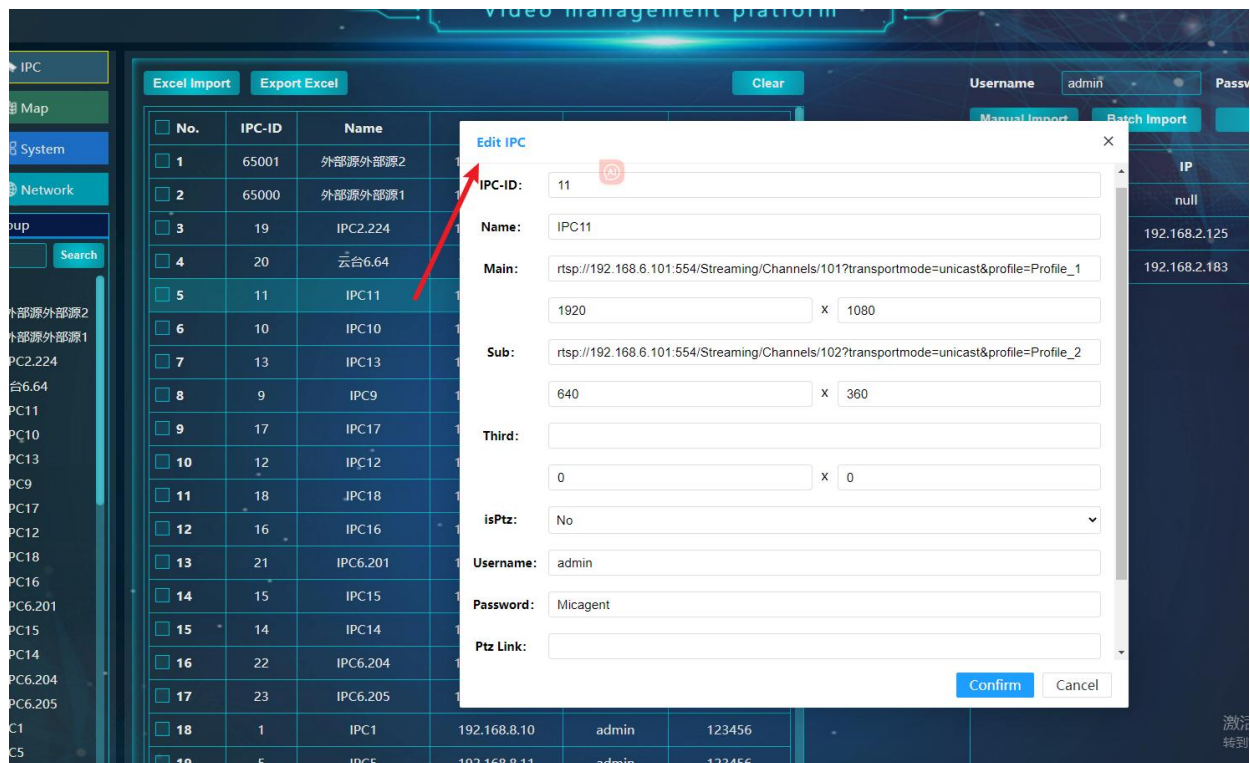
Video management platform

IPC
Map
System
Network
oup
Search

外部源外部源2
外部源外部源1
PC2.224
台6.64
PC11
PC10
PC13
PC9
PC17
PC12
PC18
PC16
PC6.201
PC15
PC14
PC6.204
PC6.205
C1
C5

Excel Import Export Excel Clear

| No. | IPC-ID | Name |
|---|---|---|
| 1 | 65001 | 外部源外部源2 |
| 2 | 65000 | 外部源外部源1 |
| 3 | 19 | IPC2.224 |
| 4 | 20 | 云台6.64 |
| 5 | 11 | IPC11 |
| 6 | 10 | IPC10 |
| 7 | 13 | IPC13 |
| 8 | 9 | IPC9 |
| 9 | 17 | IPC17 |
| 10 | 12 | IPC12 |
| 11 | 18 | IPC18 |
| 12 | 16 | IPC16 |
| 13 | 21 | IPC6.201 |
| 14 | 15 | IPC15 |
| 15 | 14 | IPC14 |
| 16 | 22 | IPC6.204 |
| 17 | 23 | IPC6.205 |
| 18 | 1 | IPC1 | 192.168.8.10 | admin | 123456 |
| 19 | 5 | IPC5 | 192.168.8.11 | admin | 123456 |

Username admin Passw
Manual Import Batch Import

| IP |
|---|
| null |
| 192.168.2.125 |
| 192.168.2.183 |

Edit IPC
IPC-ID: 11
Name: IPC11
Main: rtsp://192.168.6.101:554/Streaming/Channels/101?transportmode=unicast&profile=Profile_1
1920 x 1080
Sub: rtsp://192.168.6.101:554/Streaming/Channels/102?transportmode=unicast&profile=Profile_2
640 x 360
Third:
0 x 0
isPtz: No
Username: admin
Password: Micagent
Ptz Link:
Confirm Cancel

激活
转到